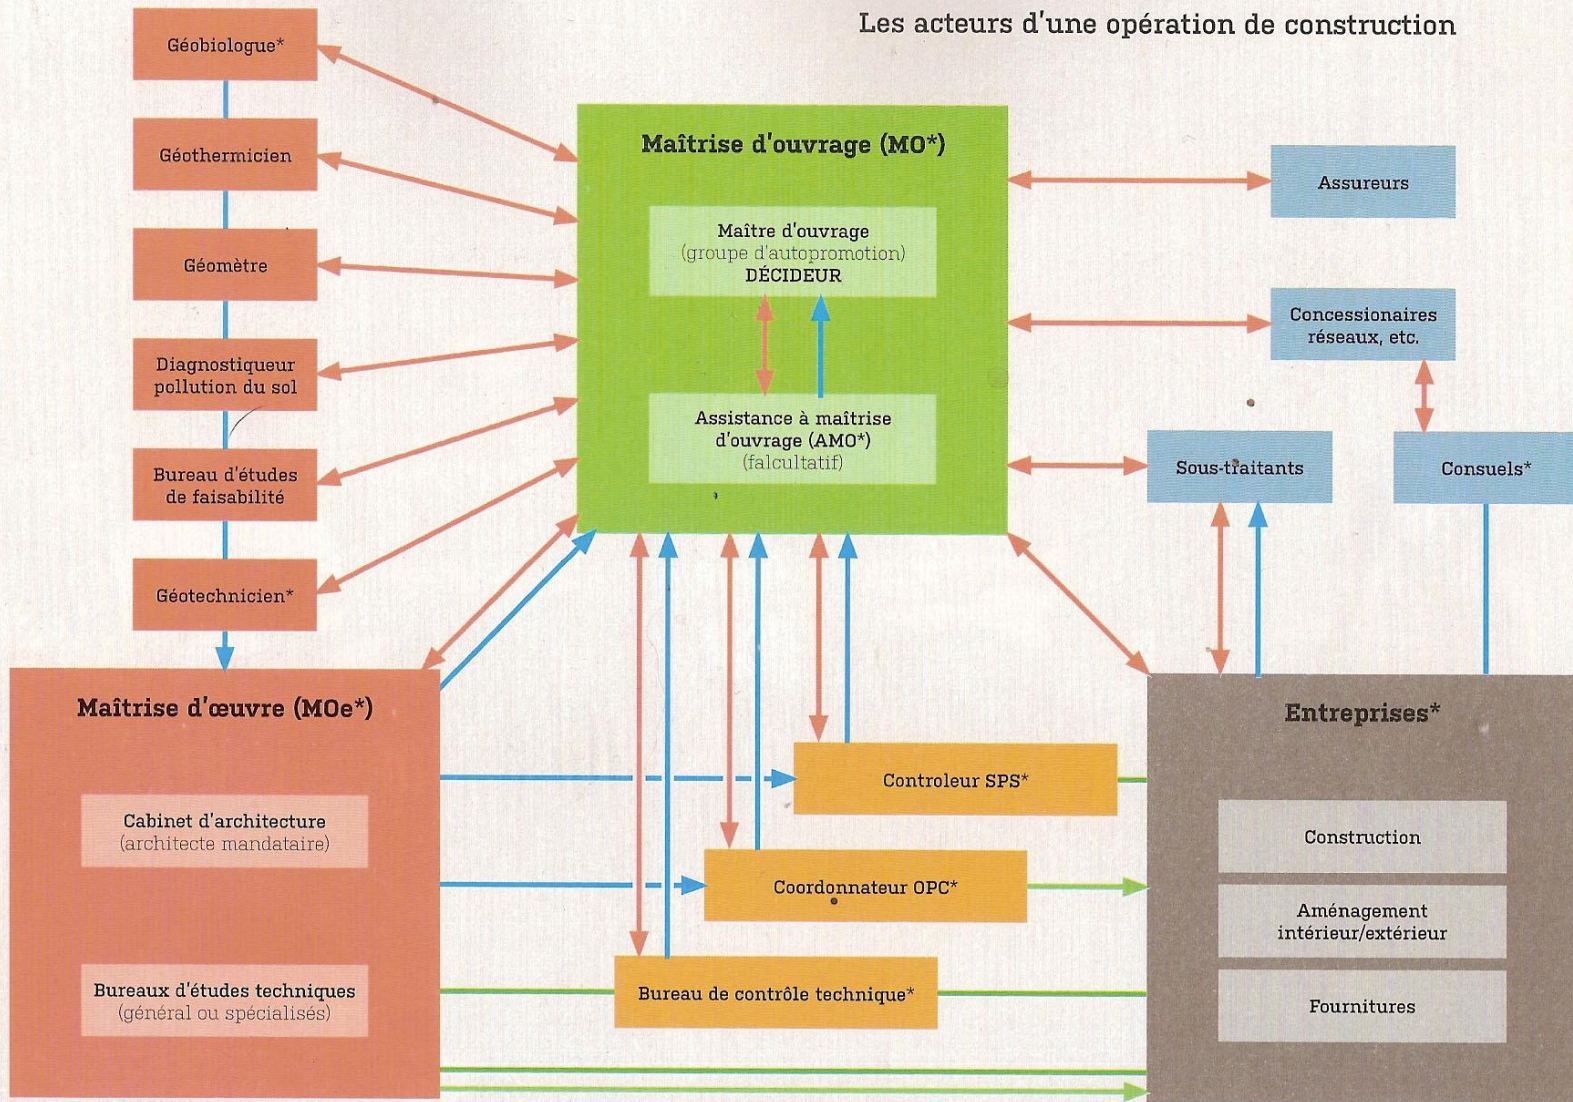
Les acteurs d'une opération de construction

Géobiologue*

Géothermicien

Géomètre

Diagnostiqueur pollution du sol

Bureau d'études de faisabilité

Géotechnicien*

Maîtrise d'ouvrage (MO*)

Maître d'ouvrage (groupe d'autopromotion) DÉCIDEUR

Assistance à maîtrise d'ouvrage (AMO*) (falcultatif)

Assureurs

Concessionaires réseaux, etc.

Sous-traitants

Consuels*

Maîtrise d'œuvre (MOe*)

Cabinet d'architecture (architecte mandataire)

Bureaux d'études techniques (général ou spécialisés)

Controleur SPS*

Coordonnateur OPC*

Bureau de contrôle technique*

Entreprises*

Construction

Aménagement intérieur/extérieur

Fournitures